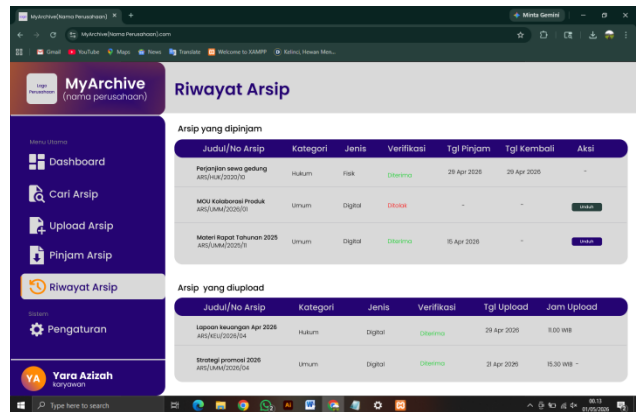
MyArchive(Nama Perusahaan) ×  +
Minta Gemini
MyArchive(Nama Perusahaan).com
Gmail  YouTube  Maps  News  Translate  Welcome to XAMPP  Kalinci, Hewan Men...

Logo Perusahaan
MyArchive
(nama perusahaan)

Riwayat Arsip

Menu Utama
Dashboard
Cari Arsip
Upload Arsip
Pinjam Arsip
Riwayat Arsip
Sistem
Pengaturan

YA
Yara Azizah
karyawan

Arsip yang dipinjam

| Judul/No Arsip | Kategori | Jenis | Verifikasi | Tgl Pinjam | Tgl Kembali | Aksi |
|---|---|---|---|---|---|---|
| Perjanjian sewa gedung ARS/HUK/2020/10 | Hukum | Fisik | Diterima | 29 Apr 2026 | 29 Apr 2026 | - |
| MOU Kolaborasi Produk ARS/UMM/2026/01 | Umum | Digital | Ditolak | - | - | Unduh |
| Materi Rapat Tahunan 2025 ARS/UMM/2026/11 | Umum | Digital | Diterima | 15 Apr 2026 | - | Unduh |

Arsip yang diupload

| Judul/No Arsip | Kategori | Jenis | Verifikasi | Tgl Upload | Jam Upload |
|---|---|---|---|---|---|
| Lapoan keuangan Apr 2026 ARS/KEU/2026/04 | Hukum | Digital | Diterima | 29 Apr 2026 | 11.00 WIB |
| Strategi promosi 2026 ARS/UMM/2026/04 | Umum | Digital | Diterima | 21 Apr 2026 | 15.30 WIB - |

Type here to search
00.13
01/05/2026